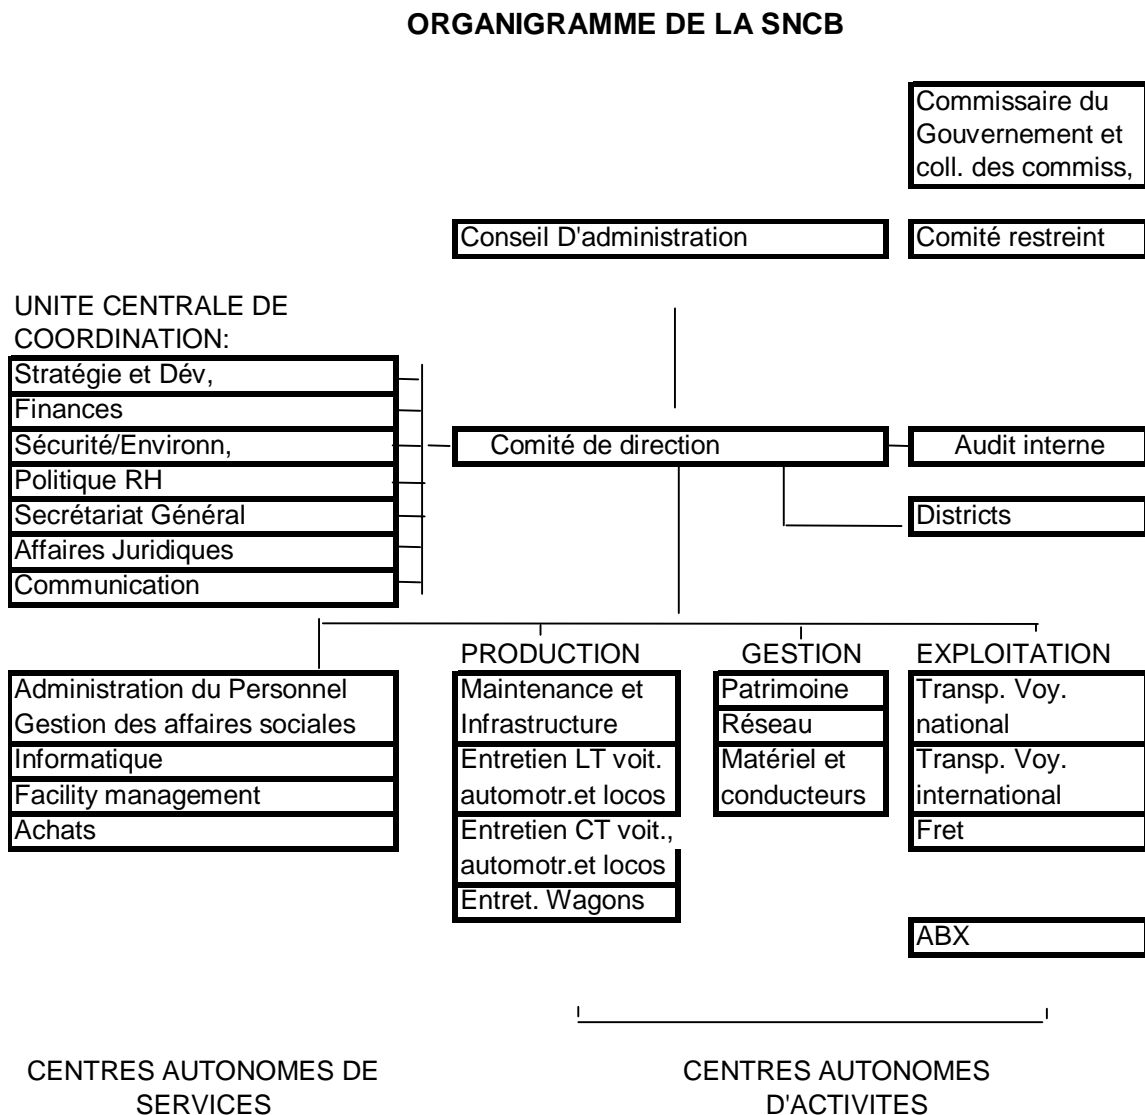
ORGANIGRAMME DE LA SNCB

Commissaire du Gouvernement et coll. des commiss,

Conseil D'administration

Comité restreint

UNITE CENTRALE DE COORDINATION:

Stratégie et Dév,

Finances

Sécurité/Environn,

Politique RH

Secrétariat Général

Affaires Juridiques

Communication

Comité de direction

Audit interne

Districts

PRODUCTION

GESTION

EXPLOITATION

Administration du Personnel Gestion des affaires sociales

Informatique

Facility management

Achats

Maintenance et Infrastructure

Entretien LT voit. automotr.et locos

Entretien CT voit., automotr.et locos

Entret. Wagons

Patrimoine

Réseau

Matériel et conducteurs

Transp. Voy. national

Transp. Voy. international

Fret

ABX

CENTRES AUTONOMES DE SERVICES

CENTRES AUTONOMES D'ACTIVITES